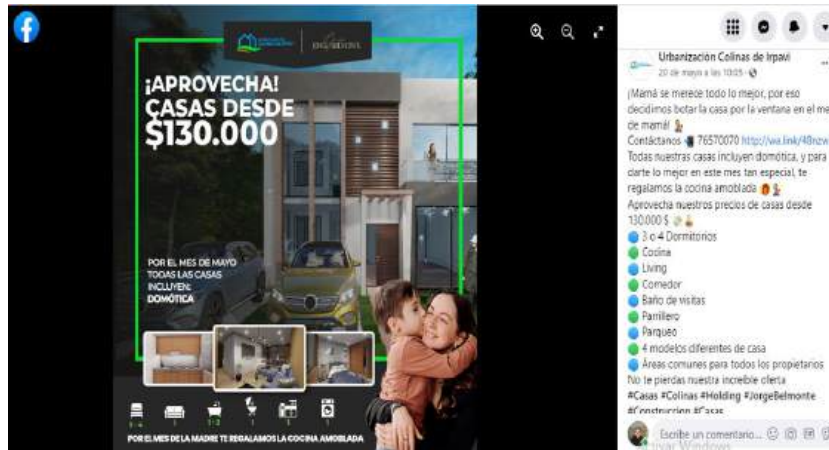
¡APROVECHA! CASAS DESDE $130.000

POR EL MES DE MAYO TODAS LAS CASAS INCLUYEN: DOMÓTICA

3-4 1 1-2 1 1 1

POR EL MES DE LA MADRE TE REGALAMOS LA COCINA AMOBLADA

Urbanización Colinas de Irpavi
20 de mayo a las 10:05 · 

¡Mamá se merece todo lo mejor, por eso decidimos botar la casa por la ventana en el mes de mamá!
Contáctanos 76570070 http://wa.link/48nzw
Todas nuestras casas incluyen domótica, y para darte lo mejor en este mes tan especial, te regalamos la cocina amoblada
Aprovecha nuestros precios de casas desde 130.000 $
3 o 4 Dormitorios
Cocina
Living
Comedor
Baño de visitas
Parrillero
Parqueo
4 modelos diferentes de casa
Áreas comunes para todos los propietarios
No te pierdas nuestra increíble oferta
#Casas #Colinas #Holding #JorgeBelmonte
#Construccion #Casas

Escribe un comentario...

Activar Windows